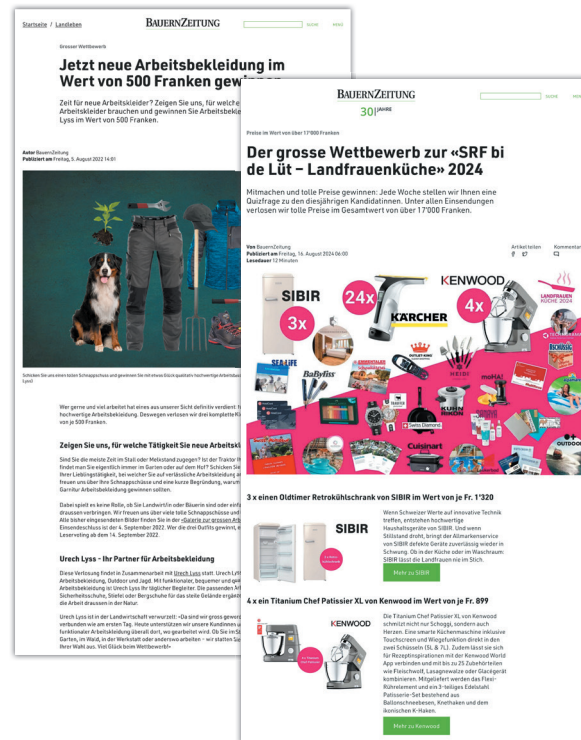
Startseite / Landleben

BAUERNZEITUNG

Grosser Wettbewerb

Jetzt neue Arbeitsbekleidung im Wert von 500 Franken gew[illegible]

Zeit für neue Arbeitskleider? Zeigen Sie uns, für welche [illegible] Arbeitskleider brauchen und gewinnen Sie Arbeitsbekle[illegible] Lyss im Wert von 500 Franken.

Autor BauernZeitung
Publiziert am Freitag, 5. August 2022 14:01

Schicken Sie uns einen tollen Schnappschuss und gewinnen Sie mit etwas Glück qualitativ hochwertige Arbeitsbekl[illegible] Lyss!

Wer gerne und viel arbeitet hat eines aus unserer Sicht definitiv verdient: h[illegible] hochwertige Arbeitsbekleidung. Deswegen verlosen wir drei komplette K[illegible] je 500 Franken.

Zeigen Sie uns, für welche Tätigkeit Sie neue Arbeitskl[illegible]

Sind Sie die meiste Zeit im Stall oder Melkstand zugegen? Ist der Traktor Ih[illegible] findet man Sie eigentlich immer im Garten oder auf dem Hof? Schicken Sie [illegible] Ihrer Lieblingstätigkeit, bei welcher Sie auf verlässliche Arbeitskleidung a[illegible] freuen uns über Ihre Schnappschüsse und eine kurze Begründung, warum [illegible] Garnitur Arbeitsbekleidung gewinnen sollten.

Dabei spielt es keine Rolle, ob Sie Landwirt/in oder Bäuerin sind oder einf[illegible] draussen verbringen. Wir freuen uns über viele tolle Schnappschüsse und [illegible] Alle bisher eingesendeten Bilder finden Sie in der «Galerie zur grossen Arb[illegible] Einsendeschluss ist der 4. September 2022. Wer die drei Outfits gewinnt, e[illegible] Leserveting ab dem 14. September 2022.

Urech Lyss – Ihr Partner für Arbeitsbekleidung

Diese Verlosung findet in Zusammenarbeit mit Urech Lyss statt. Urech Lyss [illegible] Arbeitsbekleidung, Outdoor und Jagd. Mit funktionaler, bequemer und gu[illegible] Arbeitsbekleidung ist Urech Lyss Ihr täglicher Begleiter. Die passenden A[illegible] Sicherheitsschuhe, Stiefel oder Bergschuhe für das ideale Gelände ergänz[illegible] die Arbeit draussen in der Natur.

Urech Lyss ist in der Landwirtschaft verwurzelt: «Da sind wir gross gewor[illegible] verbunden wie am ersten Tag. Heute unterstützen wir unsere Kundinnen u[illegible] funktionaler Arbeitskleidung überall dort, wo gearbeitet wird. Ob Sie im St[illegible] Garten, im Wald, in der Werkstatt oder anderswo arbeiten – wir statten Sie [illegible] Ihrer Wahl aus. Viel Glück beim Wettbewerb!»

BAUERNZEITUNG
30 JAHRE

SUCHE MENÜ

Preise im Wert von über 17'000 Franken

Der grosse Wettbewerb zur «SRF bi de Lüt – Landfrauenküche» 2024

Mitmachen und tolle Preise gewinnen: Jede Woche stellen wir Ihnen eine Quizfrage zu den diesjährigen Kandidatinnen. Unter allen Einsendungen verlosen wir tolle Preise im Gesamtwert von über 17'000 Franken.

Von BauernZeitung
Publiziert am Freitag, 16. August 2024 06:00
Lesedauer 12 Minuten

Artikel teilen
Kommentar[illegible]

SIBIR 3x 24x KÄRCHER KENWOOD 4x LANDFRAUEN KÜCHE 2024 BaByliss SEA LIFE KUHN RIKON Swiss Diamond Cuisinart RICHOSUISSE

3 x einen Oldtimer Retrokühlschrank von SIBIR im Wert von je Fr. 1'320

SIBIR

Wenn Schweizer Werte auf innovative Technik treffen, entstehen hochwertige Haushaltsgeräte von SIBIR. Und wenn Stillstand droht, bringt der Allmarkenservice von SIBIR defekte Geräte zuverlässig wieder in Schwung. Ob in der Küche oder im Waschraum: SIBIR lässt die Landfrauen nie im Stich.

Mehr zu SIBIR

4 x ein Titanium Chef Patissier XL von Kenwood im Wert von je Fr. 899

KENWOOD

Die Titanium Chef Patissier XL von Kenwood schmilzt nicht nur Schoggi, sondern auch Herzen. Eine smarte Küchenmaschine inklusive Touchscreen und Wiegefunktion direkt in den zwei Schüsseln (5L & 7L). Zudem lässt sie sich für Rezeptinspirationen mit der Kenwood World App verbinden und mit bis zu 25 Zubehörteilen wie Fleischwolf, Lasagnewalze oder Glacégerät kombinieren. Mitgeliefert werden das Flexi-Rührelement und ein 3-teiliges Edelstahl Patisserie-Set bestehend aus Ballonschneebesen, Knethaken und dem ikonischen K-Haken.

Mehr zu Kenwood